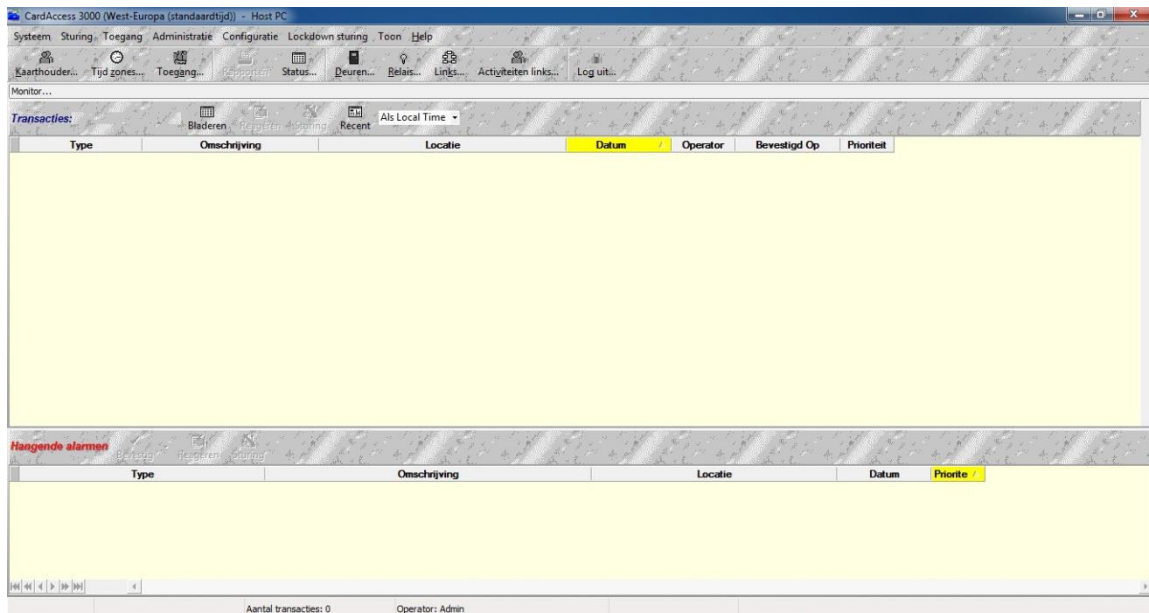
CardAccess 3000 (West-Europa (standaardtijd)) - Host PC

Systeem Sturing Toegang Administratie Configuratie Lockdown sturing Toon Help

Kaarthouder... Tijd zones... Toegang... Rapporten Status... Deuren... Relais... Links... Activiteiten links... Log uit...

Monitor...

Transacties: Bladeren Reageren Storing Recent Als Local Time

| Type | Omschrijving | Locatie | Datum | Operator | Bevestigd Op | Prioriteit |
|---|---|---|---|---|---|---|

Hangende alarmen Bekijk Reageren Storing

| Type | Omschrijving | Locatie | Datum | Priorite |
|---|---|---|---|---|

Aantal transacties: 0 Operator: Admin